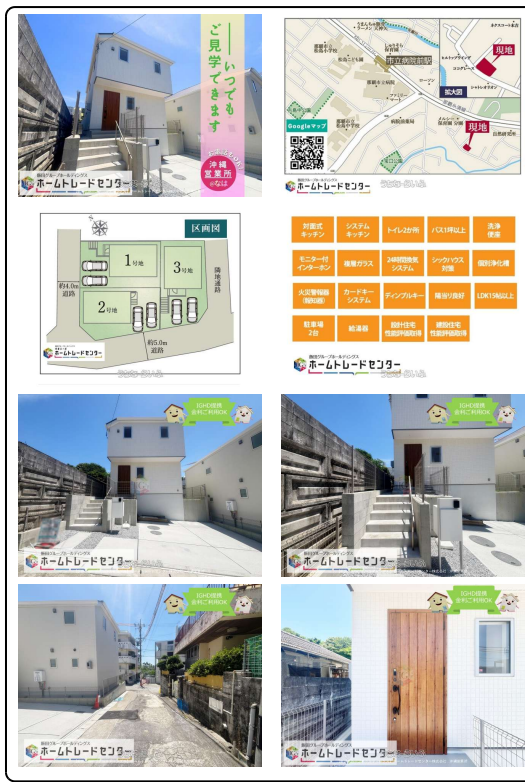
いつでもご見学できます

沖縄営業所

ホームトレードセンター

琉大病院前駅

現地

現地

Googleマップ

ホームトレードセンター

区画図

1号地

2号地

3号地

隣地通路

約4.0m道路

約5.0m道路

ホームトレードセンター

| 対面式キッチン | システムキッチン | トイレ2か所 | バス1坪以上 | 洗浄便座 |
|---|---|---|---|---|
| モニター付インターホン | 複層ガラス | 24時間換気システム | シックハウス対策 | 個別浄化槽 |
| 火災警報器(報知器) | カードキーシステム | ディンプルキー | 陽当り良好 | LDK15畳以上 |
| 駐車場2台 | 給湯器 | 設計住宅性能評価取得 | 建設住宅性能評価取得 | |

ホームトレードセンター

IGHD提携金利ご利用OK

ホームトレードセンター

IGHD提携金利ご利用OK

ホームトレードセンター

IGHD提携金利ご利用OK

ホームトレードセンター

IGHD提携金利ご利用OK

ホームトレードセンター